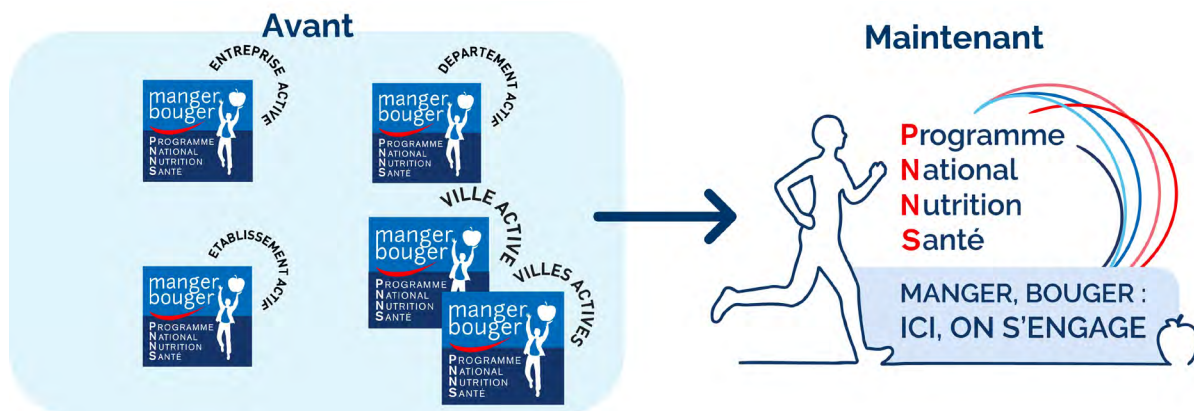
Avant

ENTREPRISE ACTIVE

manger bouger
PROGRAMME NATIONAL NUTRITION SANTÉ

DEPARTEMENT ACTIF

manger bouger
PROGRAMME NATIONAL NUTRITION SANTÉ

ETABLISSEMENT ACTIF

manger bouger
PROGRAMME NATIONAL NUTRITION SANTÉ

VILLE ACTIVE

manger bouger
PROGRAMME NATIONAL NUTRITION SANTÉ

VILLES ACTIVES

manger bouger
PROGRAMME NATIONAL NUTRITION SANTÉ

Maintenant

Programme
National
Nutrition
Santé

MANGER, BOUGER :
ICI, ON S'ENGAGE